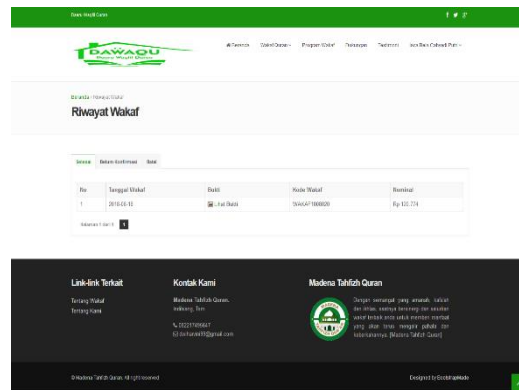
Dawu Wakfi Quran

f  t  g+

DAWAQU
Dana Wakaf Quran

Beranda   Wakaf Quran   Program Wakaf   Dokumen   Testimoni   Ikuti Beta Cabinet Putri

Beranda › Riwayat Wakaf

Riwayat Wakaf

Semua   Belum Konfirmasi   Batal

| No | Tanggal Wakaf | Bukti | Kode Wakaf | Nominal |
|---|---|---|---|---|
| 1 | 2018-05-13 | Lihat Bukti | WAKAF1000020 | Rp 120.774 |

Halaman 1 dari 1   1

Link-link Terkait

Tentang Wakaf
Tentang Kami

Kontak Kami

Madena Tahfizh Quran,
Indralaya, Timi

082217496647
daruwakaf8@gmail.com

Madena Tahfizh Quran

Dengan semangat yang amanah, sahkah dan ikhlas, semoga bersinergi dan sesudah wakaf terbaik anda untuk memberi manfaat yang akan terus mengalir pahala dan keberkahannya. [Madena Tahfizh Quran]

©Madena Tahfizh Quran. All right reserved

Designed by BootstrapMade